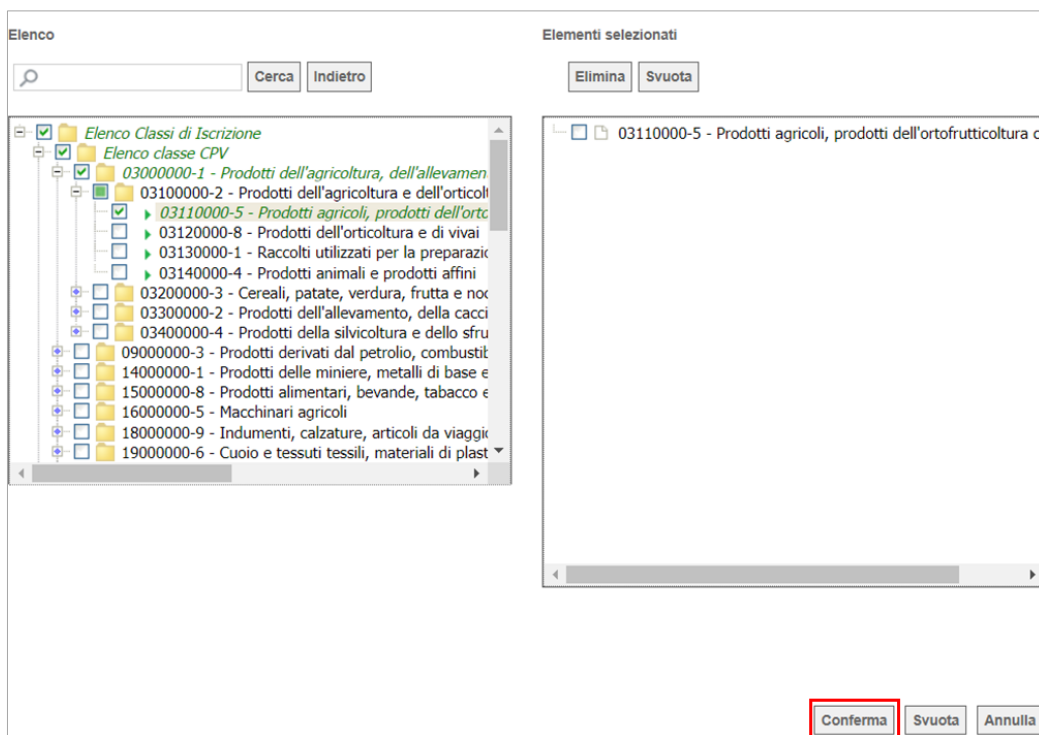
Elenco

Cerca Indietro

Elenco Classi di Iscrizione
Elenco classe CPV
03000000-1 - Prodotti dell'agricoltura, dell'allevamen
03100000-2 - Prodotti dell'agricoltura e dell'orticol
03110000-5 - Prodotti agricoli, prodotti dell'orto
03120000-8 - Prodotti dell'orticoltura e di vivai
03130000-1 - Raccolti utilizzati per la preparazio
03140000-4 - Prodotti animali e prodotti affini
03200000-3 - Cereali, patate, verdura, frutta e noc
03300000-2 - Prodotti dell'allevamento, della cacci
03400000-4 - Prodotti della silvicoltura e dello sfru
09000000-3 - Prodotti derivati dal petrolio, combustib
14000000-1 - Prodotti delle miniere, metalli di base e
15000000-8 - Prodotti alimentari, bevande, tabacco e
16000000-5 - Macchinari agricoli
18000000-9 - Indumenti, calzature, articoli da viaggio
19000000-6 - Cuoio e tessuti tessili, materiali di plast

Elementi selezionati

Elimina Svuota

03110000-5 - Prodotti agricoli, prodotti dell'ortofrutticoltura c

Conferma Svuota Annulla